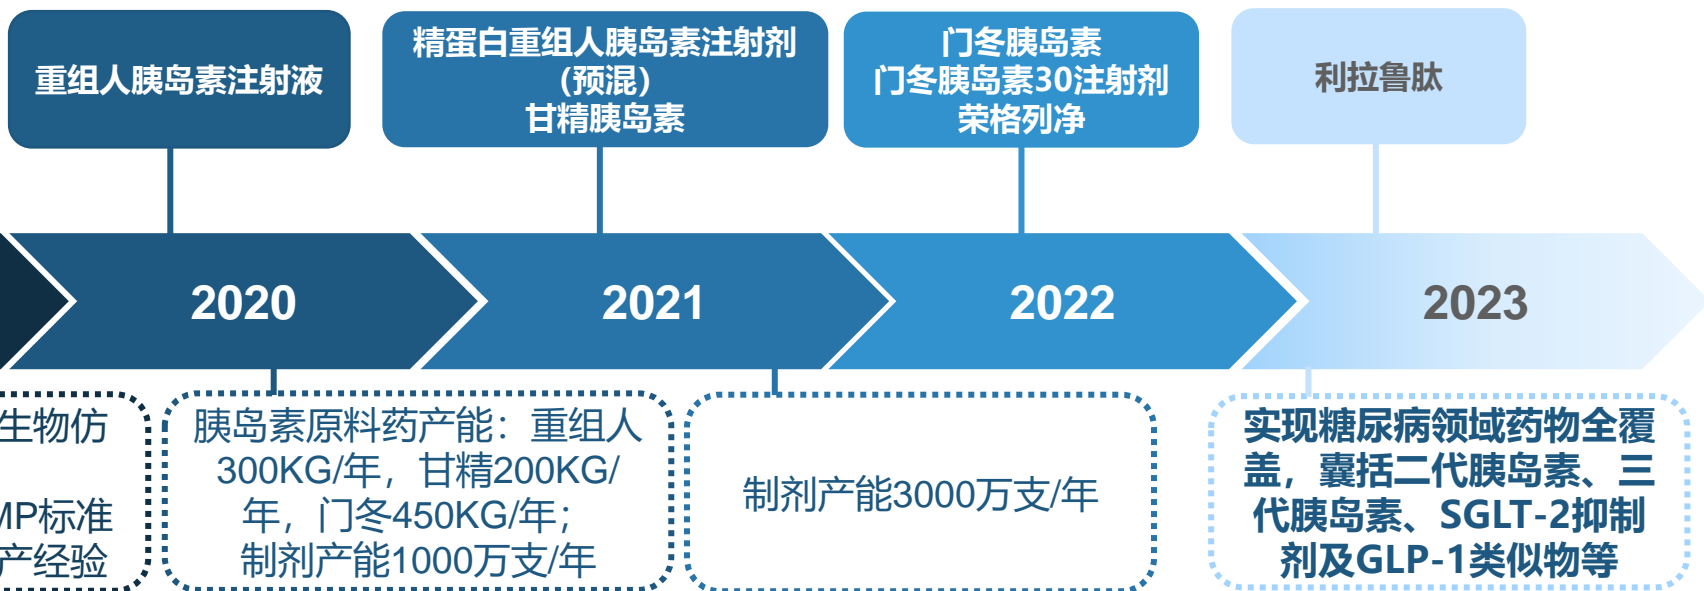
重组人胰岛素注射液

精蛋白重组人胰岛素注射剂（预混）
甘精胰岛素

门冬胰岛素
门冬胰岛素30注射剂
荣格列净

利拉鲁肽

2020

2021

2022

2023

生物仿

MP标准
产经验

胰岛素原料药产能：重组人300KG/年，甘精200KG/年，门冬450KG/年；
制剂产能1000万支/年

制剂产能3000万支/年

实现糖尿病领域药物全覆盖，囊括二代胰岛素、三代胰岛素、SGLT-2抑制剂及GLP-1类似物等